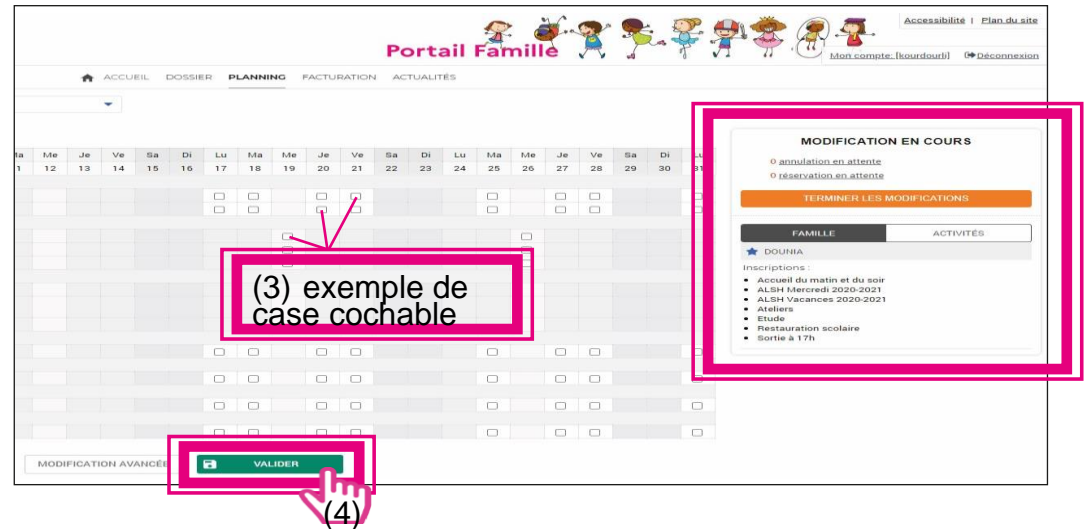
Accessibilité | Plan du site

Portail Famille

Mon compte: [kourdourli] Déconnexion

ACCUEIL DOSSIER PLANNING FACTURATION ACTUALITÉS

| Ma | Me | Je | Ve | Sa | Di | Lu | Ma | Me | Je | Ve | Sa | Di | Lu | Ma | Me | Je | Ve | Sa | Di | Lu |
|---|---|---|---|---|---|---|---|---|---|---|---|---|---|---|---|---|---|---|---|---|
| 11 | 12 | 13 | 14 | 15 | 16 | 17 | 18 | 19 | 20 | 21 | 22 | 23 | 24 | 25 | 26 | 27 | 28 | 29 | 30 | 31 |

(3) exemple de case cochable

MODIFICATION AVANCÉE

VALIDER

(4)

MODIFICATION EN COURS

0 annulation en attente

0 réservation en attente

TERMINER LES MODIFICATIONS

FAMILLE ACTIVITÉS

DOUNIA

Inscriptions :

- Accueil du matin et du soir
- ALSH Mercredi 2020-2021
- ALSH Vacances 2020-2021
- Ateliers
- Etude
- Restauration scolaire
- Sortie à 17h